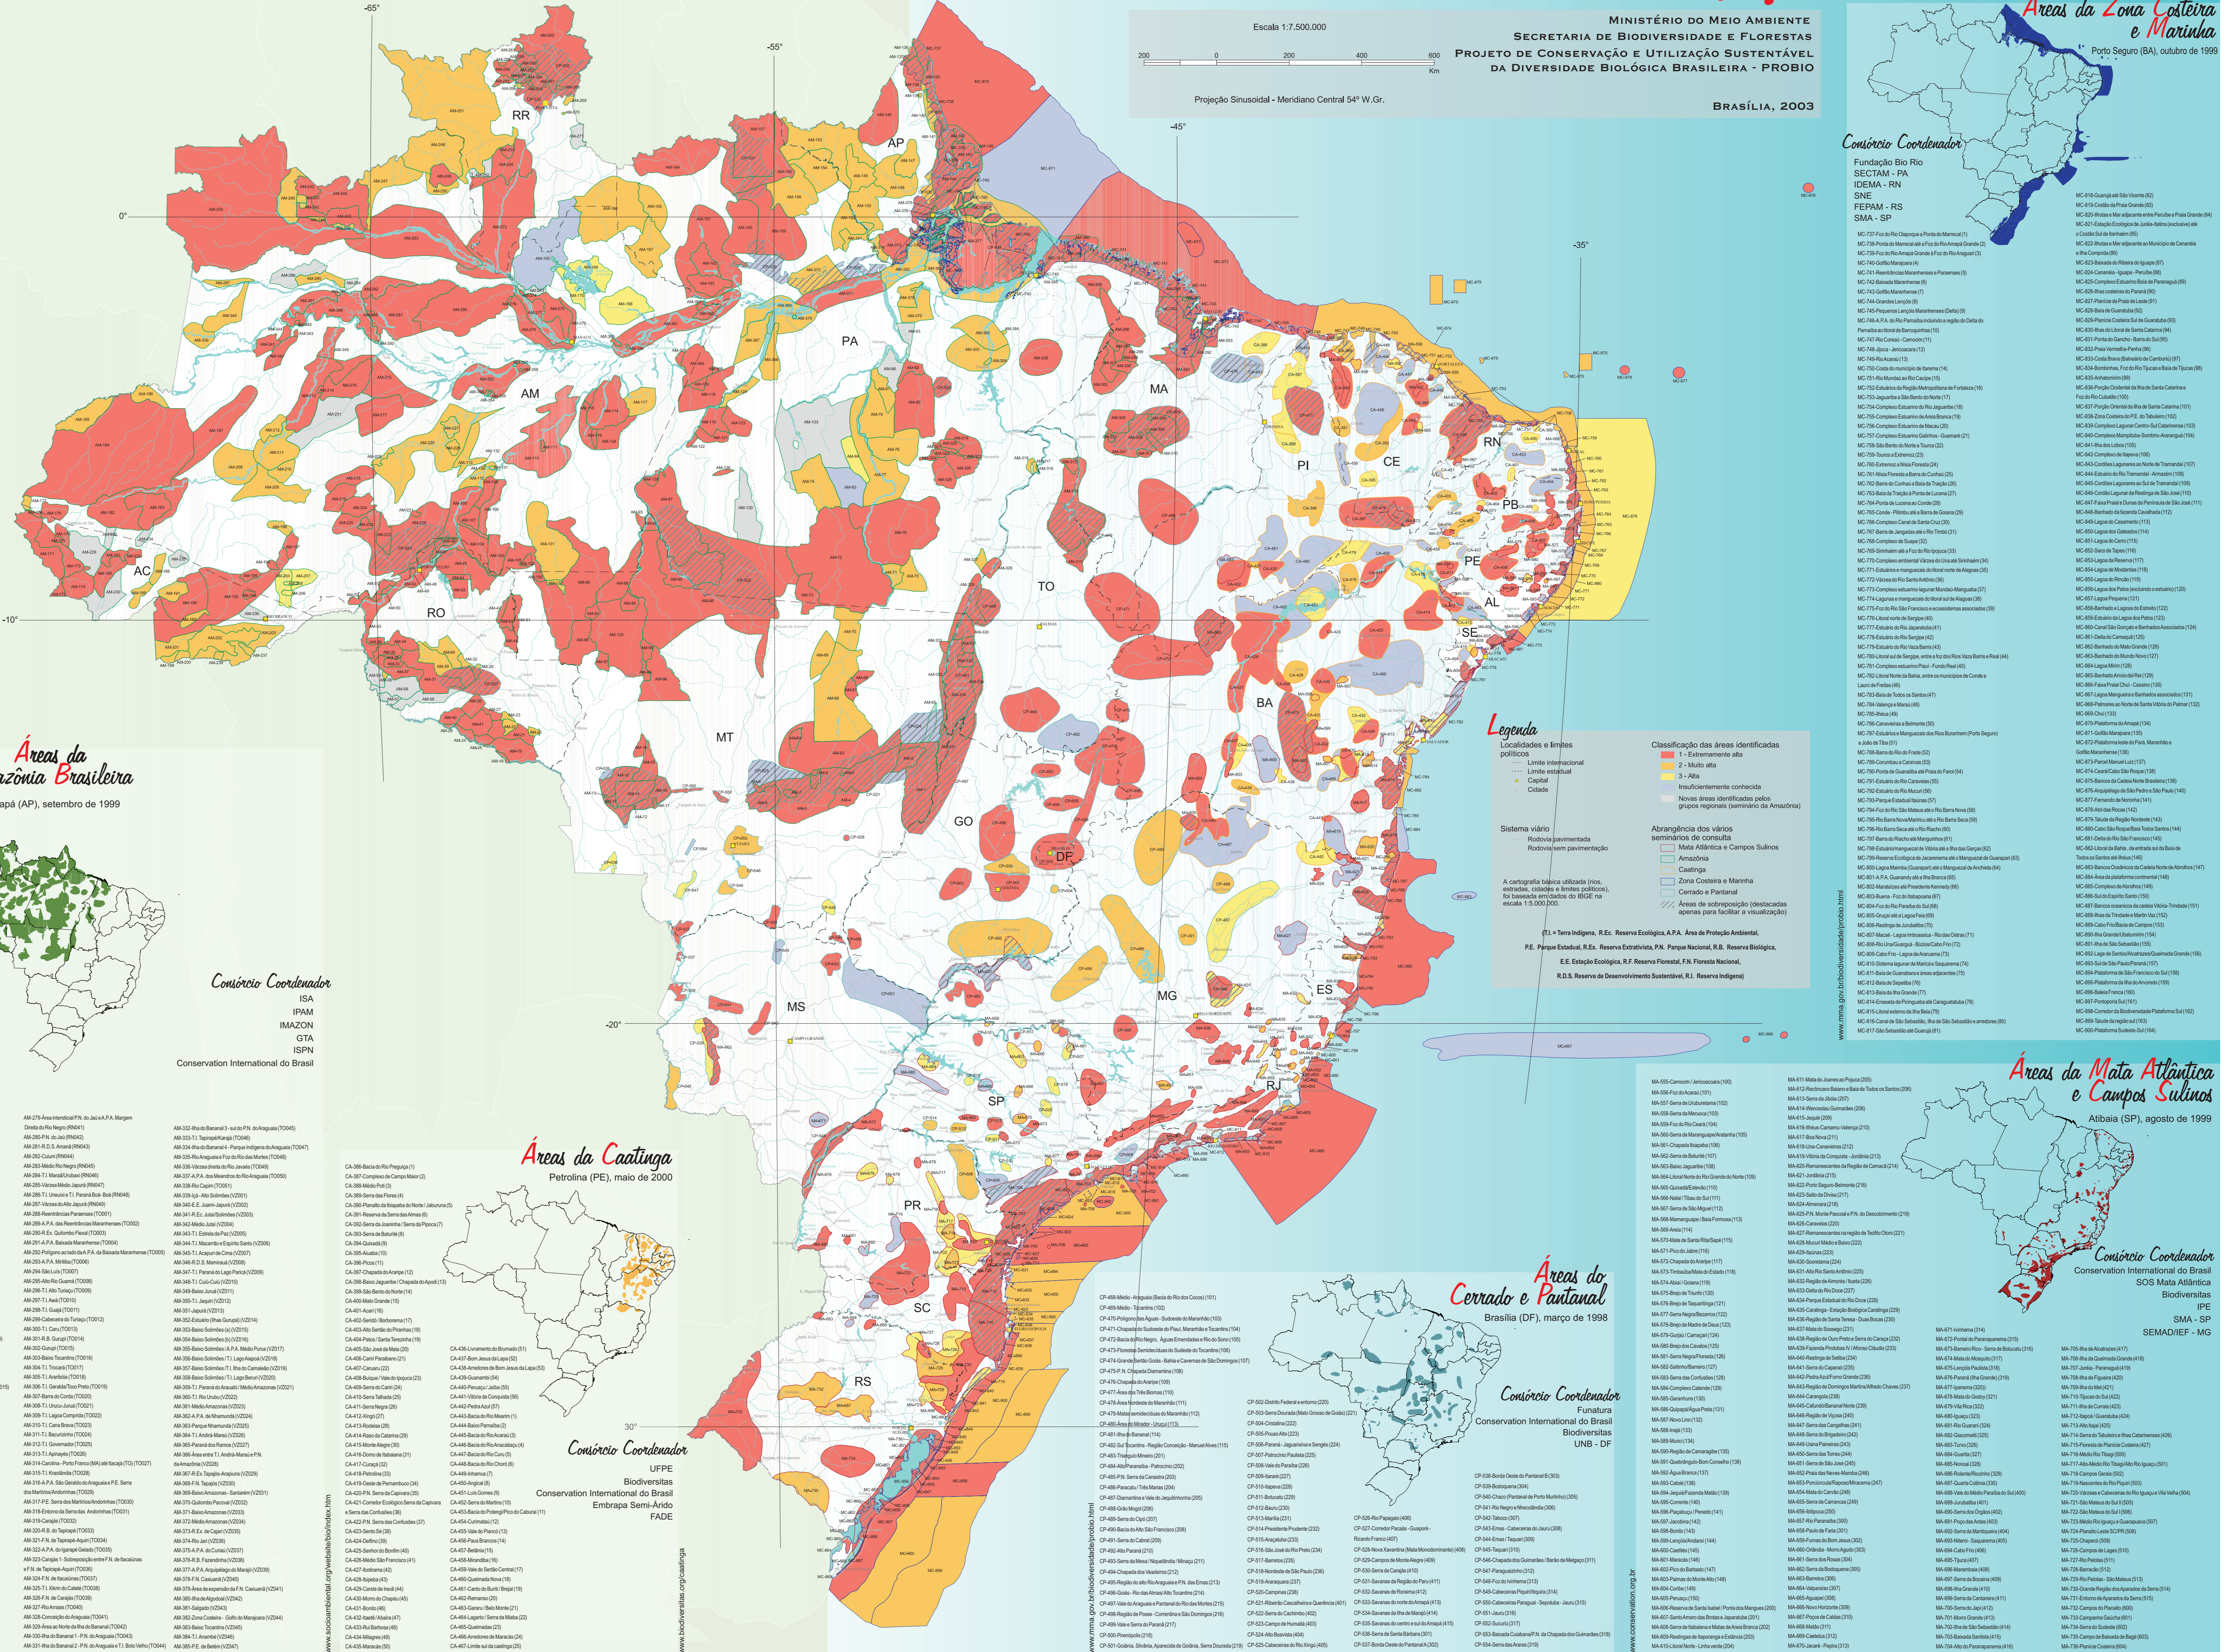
Escala 1:7.500.000

200 0 200 400 600 Km

Projeção Sinusoidal - Meridiano Central 54° W.Gr.

Ministério do Meio Ambiente
Secretaria de Biodiversidade e Florestas
Projeto de Conservação e Utilização Sustentável da Diversidade Biológica Brasileira - PROBIO

Brasília, 2003

Áreas da Zona Costeira e Marinha
Porto Seguro (BA), outubro de 1999

Consórcio Coordenador
Fundação Bio Rio
SECTAM - PA
IDEMA - RN
SNE
FEPAM - RS
SMA - SP

-65° -55° -45° -35° 0° -10° -20° 30°

RR AP PA AM MA CE RN PB PE AL SE PI TO AC RO MT BA GO DF MG ES MS SP RJ PR SC RS

Legenda
Localidades e limites políticos
Limite internacional
Limite estadual
Capital
Cidade

Sistema viário
Rodovia pavimentada
Rodovia sem pavimentação

A cartografia básica utilizada (rios, estradas, cidades e limites políticos), foi baseada em dados do IBGE na escala 1:5.000.000.

Classificação das áreas identificadas
1 - Extremamente alta
2 - Muito alta
3 - Alta
Insuficientemente conhecida
Novas áreas identificadas pelos grupos regionais (seminário da Amazônia)

Abrangência dos vários seminários de consulta
Mata Atlântica e Campos Sulinos
Amazônia
Caatinga
Zona Costeira e Marinha
Cerrado e Pantanal
Áreas de sobreposição (destacadas apenas para facilitar a visualização)

T.I. = Terra Indígena, R.Ec. Reserva Ecológica, A.P.A. Área de Proteção Ambiental, P.E. Parque Estadual, R.Ex. Reserva Extrativista, P.N. Parque Nacional, R.B. Reserva Biológica, E.E. Estação Ecológica, R.F. Reserva Florestal, F.N. Floresta Nacional, R.D.S. Reserva de Desenvolvimento Sustentável, R.I. Reserva Indígena

Áreas da Amazônia Brasileira
Macapá (AP), setembro de 1999

Consórcio Coordenador
ISA
IPAM
IMAZON
GTA
ISPN
Conservation International do Brasil

Áreas da Caatinga
Petrolina (PE), maio de 2000

Consórcio Coordenador
UFPE
Biodiversitas
Conservation International do Brasil
Embrapa Semi-Árido
FADE

Áreas do Cerrado e Pantanal
Brasília (DF), março de 1998

Consórcio Coordenador
Funatura
Conservation International do Brasil
Biodiversitas
UNB - DF

Áreas da Mata Atlântica e Campos Sulinos
Atibaia (SP), agosto de 1999

Consórcio Coordenador
Conservation International do Brasil
SOS Mata Atlântica
Biodiversitas
IPE
SMA - SP
SEMAD/IEF - MG

www.socioambiental.org/website/bio/index.htm
www.biodiversitas.org/caatinga
www.mma.gov.br/biodiversidade/probio.html
www.conservation.org.br
www.mma.gov.br/biodiversidade/probio.html

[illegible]